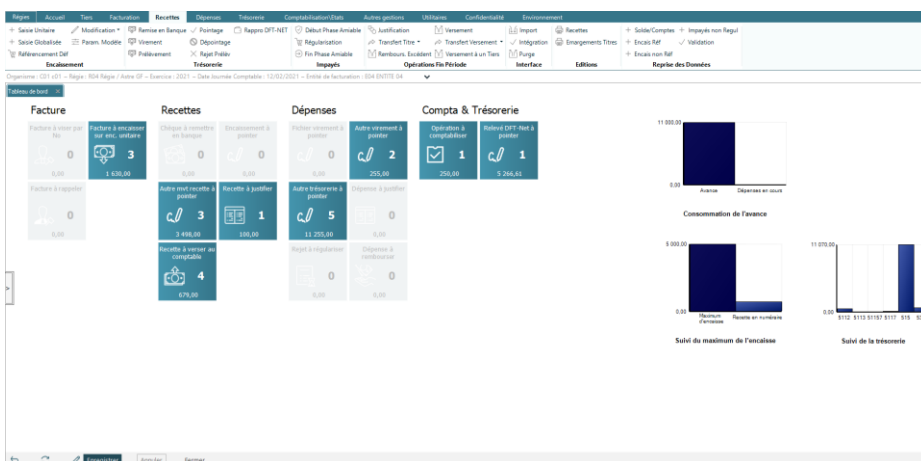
Régies | Accueil | Tiers | Facturation | Recettes | Dépenses | Trésorerie | Comptabilité\Stats | Autres gestions | Utilitaires | Confidentialité | Environnement

+ Saisie Unitaire
+ Saisie Globalisée
Référencement Déf
Modification
Param. Modèle
Encaissement
Remise en Banque
Virement
Prélèvement
Pointage
Dépointage
Rejet Prélèv
Rappro DFT-NET
Trésorerie
Début Phase Amiable
Régularisation
Fin Phase Amiable
Impayés
Justification
Transfert Titre
Rembours. Excédent
Versement
Transfert Versement
Versement à un Tiers
Opérations Fin Période
Import
Intégration
Purge
Interface
Recettes
Emargements Titres
Editions
+ Solde/Comptes
+ Encais Réf
+ Encais non Réf
+ Impayés non Regul
Validation
Reprise des Données

Organisme : C01 c01 – Régie : R04 Régie / Autre CF – Exercice : 2021 – Date Journée Comptable : 12/02/2021 – Entité de facturation : E04 ENTITE 04

Tableau de bord

Facture
Facture à viser par lui 0 0,00
Facture à encaisser sur enc. unitaire 3 1 630,00
Facture à rappeler 0 0,00

Recettes
Chèque à remettre en banque 0 0,00
Encaissement à pointer 0 0,00
Autre mvt recette à pointer 3 3 498,00
Recette à justifier 1 100,00
Recette à verser au comptable 4 679,00

Dépenses
Fichier virement à pointer 0 0,00
Autre virement à pointer 2 255,00
Autre trésorerie à pointer 5 11 255,00
Dépense à justifier 0 0,00
Rejet à régulariser 0 0,00
Dépense à rembourser 0 0,00

Compta & Trésorerie
Opération à comptabiliser 1 250,00
Relevé DFT-Net à pointer 1 5 266,61

11 000,00
0,00
Avance
Dépenses en cours
Consommation de l'avance

5 000,00
0,00
Maximum d'encaisse
Recette en numéraire
Suivi du maximum de l'encaisse

11 070,00
0,00
5112 5113 51157 5117 515 5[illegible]
Suivi de la trésorerie

Enregistrer | Annuler | Fermer